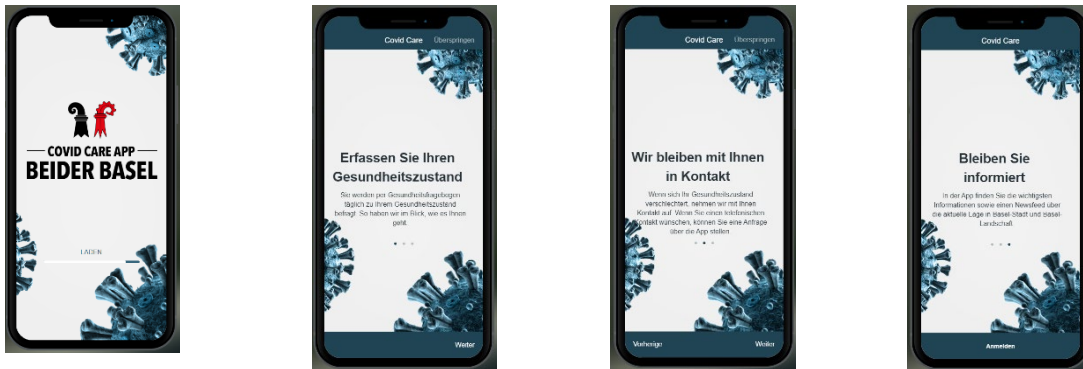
COVID CARE APP
BEIDER BASEL

LADEN

Covid Care Überspringen

Erfassen Sie Ihren Gesundheitszustand

Sie werden per Gesundheitsfragebogen täglich zu Ihrem Gesundheitszustand befragt. So haben wir im Blick, wie es Ihnen geht.

Weiter

Covid Care Überspringen

Wir bleiben mit Ihnen in Kontakt

Wenn sich Ihr Gesundheitszustand verschlechtert, nehmen wir mit Ihnen Kontakt auf. Wenn Sie einen telefonischen Kontakt wünschen, können Sie eine Anfrage über die App stellen.

Vorherige Weiter

Covid Care

Bleiben Sie informiert

In der App finden Sie die wichtigsten Informationen sowie einen Newsfeed über die aktuelle Lage in Basel-Stadt und Basel-Landschaft.

Anmelden